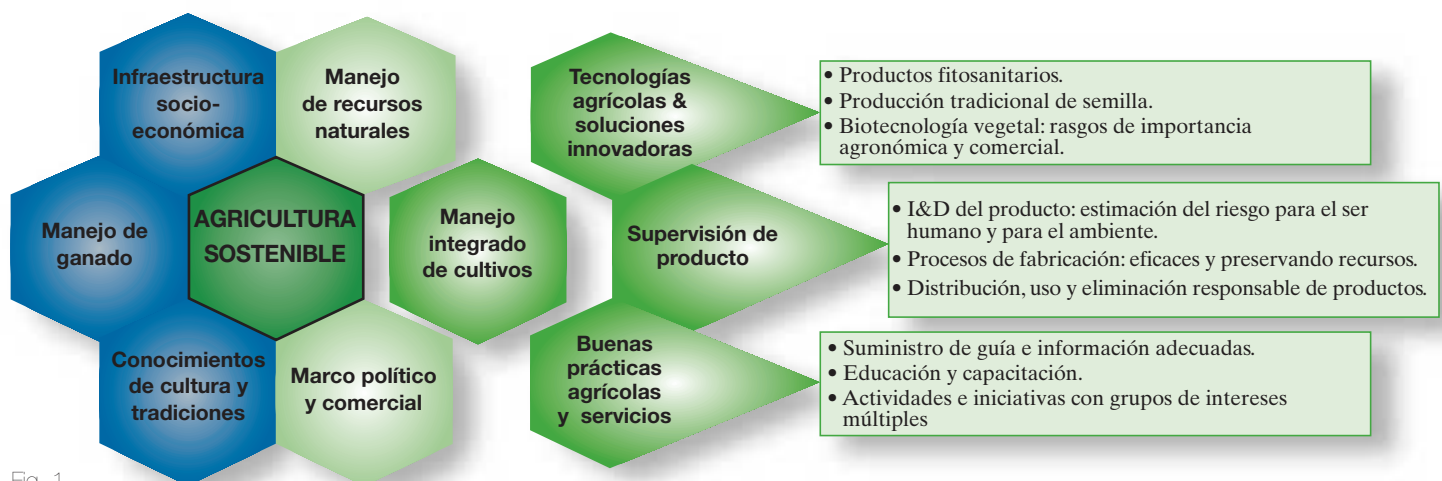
Infraestructura socio-económica

Manejo de recursos naturales

Manejo de ganado

AGRICULTURA SOSTENIBLE

Manejo integrado de cultivos

Conocimientos de cultura y tradiciones

Marco político y comercial

Tecnologías agrícolas & soluciones innovadoras

• Productos fitosanitarios.
• Producción tradicional de semilla.
• Biotecnología vegetal: rasgos de importancia agronómica y comercial.

Supervisión de producto

• I&D del producto: estimación del riesgo para el ser humano y para el ambiente.
• Procesos de fabricación: eficaces y preservando recursos.
• Distribución, uso y eliminación responsable de productos.

Buenas prácticas agrícolas y servicios

• Suministro de guía e información adecuadas.
• Educación y capacitación.
• Actividades e iniciativas con grupos de intereses múltiples

Fig. 1